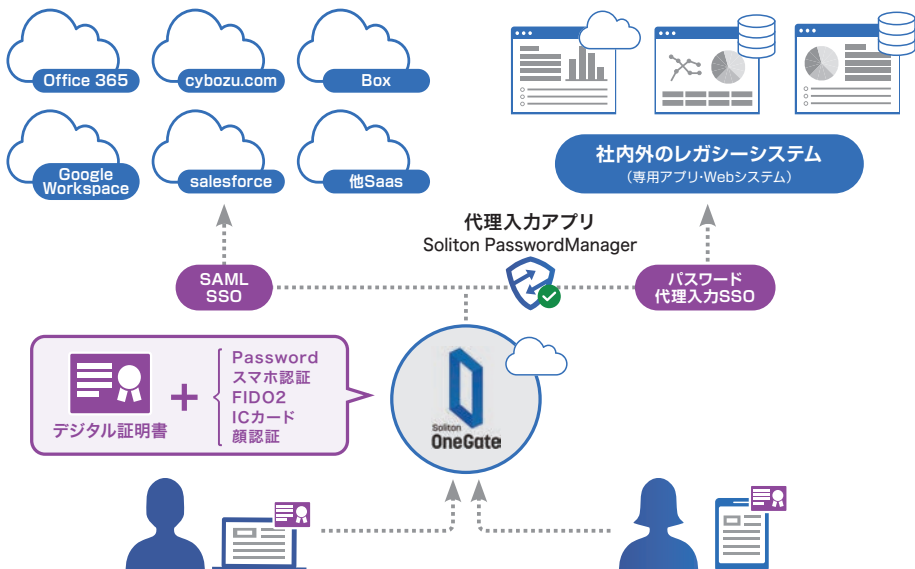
Office 365

cybozu.com

Box

Google Workspace

salesforce

他Saas

社内外のレガシーシステム
（専用アプリ･Webシステム）

代理入力アプリ
Soliton PasswordManager

SAML SSO

パスワード
代理入力SSO

デジタル証明書

Password
スマホ認証
FIDO2
ICカード
顔認証

Soliton
OneGate